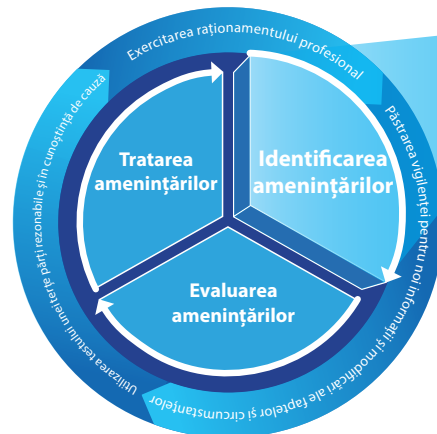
Exercitarea raționamentului profesional

Păstrarea vigilenței pentru noi informații și modificări ale faptelor și circumstanțelor

Utilizarea testului unei terțe părți rezonabile și în cunoștință de cauză

Tratarea amenințărilor

Identificarea amenințărilor

Evaluarea amenințărilor